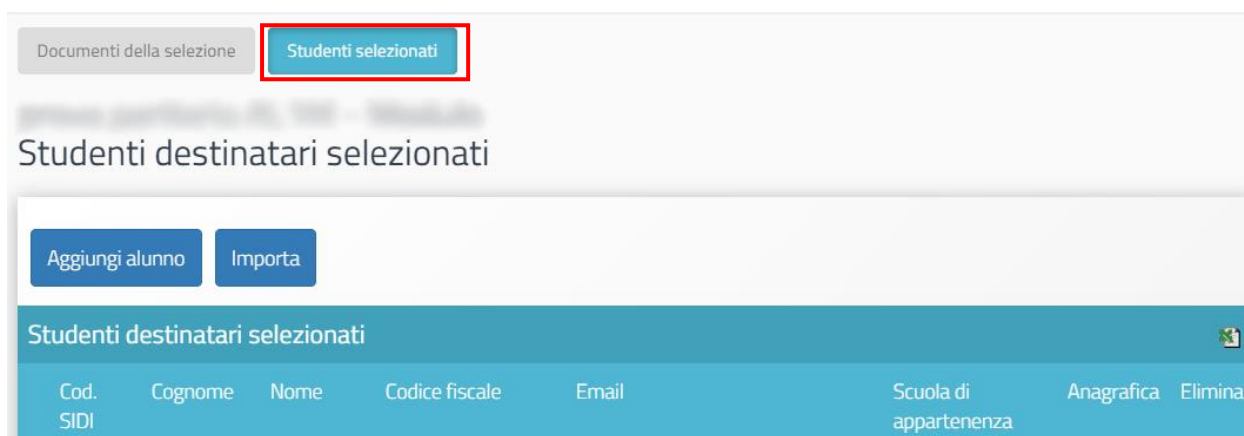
Documenti della selezione

Studenti selezionati

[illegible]

Studenti destinatari selezionati

Aggiungi alunno

Importa

Studenti destinatari selezionati

| Cod. SIDI | Cognome | Nome | Codice fiscale | Email | Scuola di appartenenza | Anagrafica | Elimina |
|---|---|---|---|---|---|---|---|